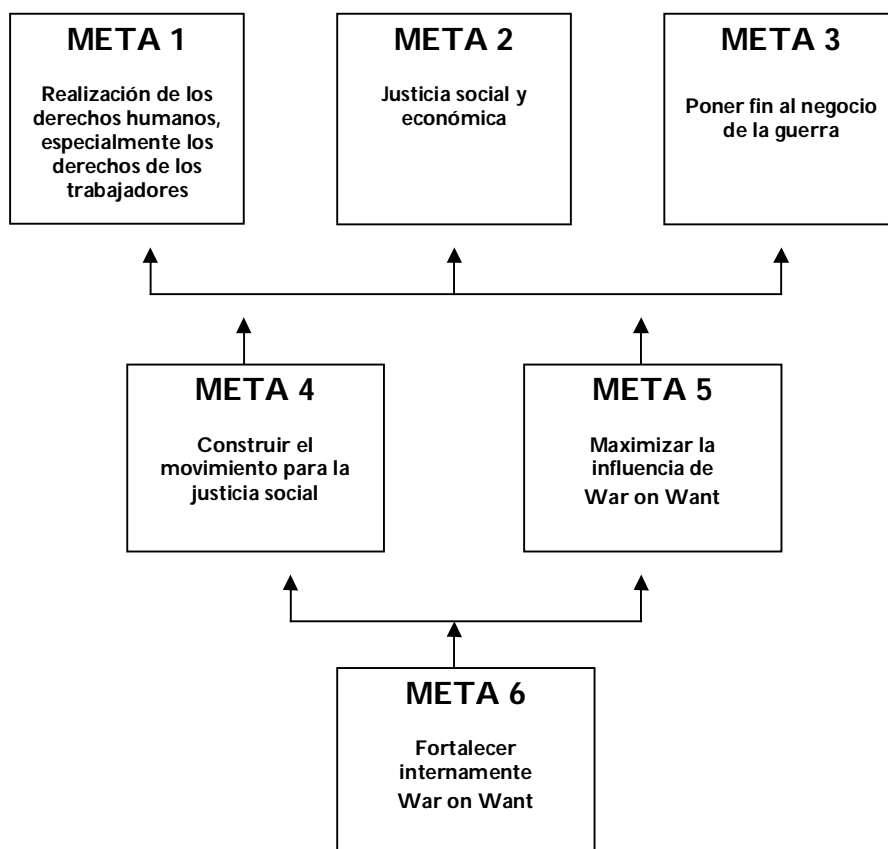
META 1

Realización de los derechos humanos, especialmente los derechos de los trabajadores

META 2

Justicia social y económica

META 3

Poner fin al negocio de la guerra

META 4

Construir el movimiento para la justicia social

META 5

Maximizar la influencia de War on Want

META 6

Fortalecer internamente War on Want